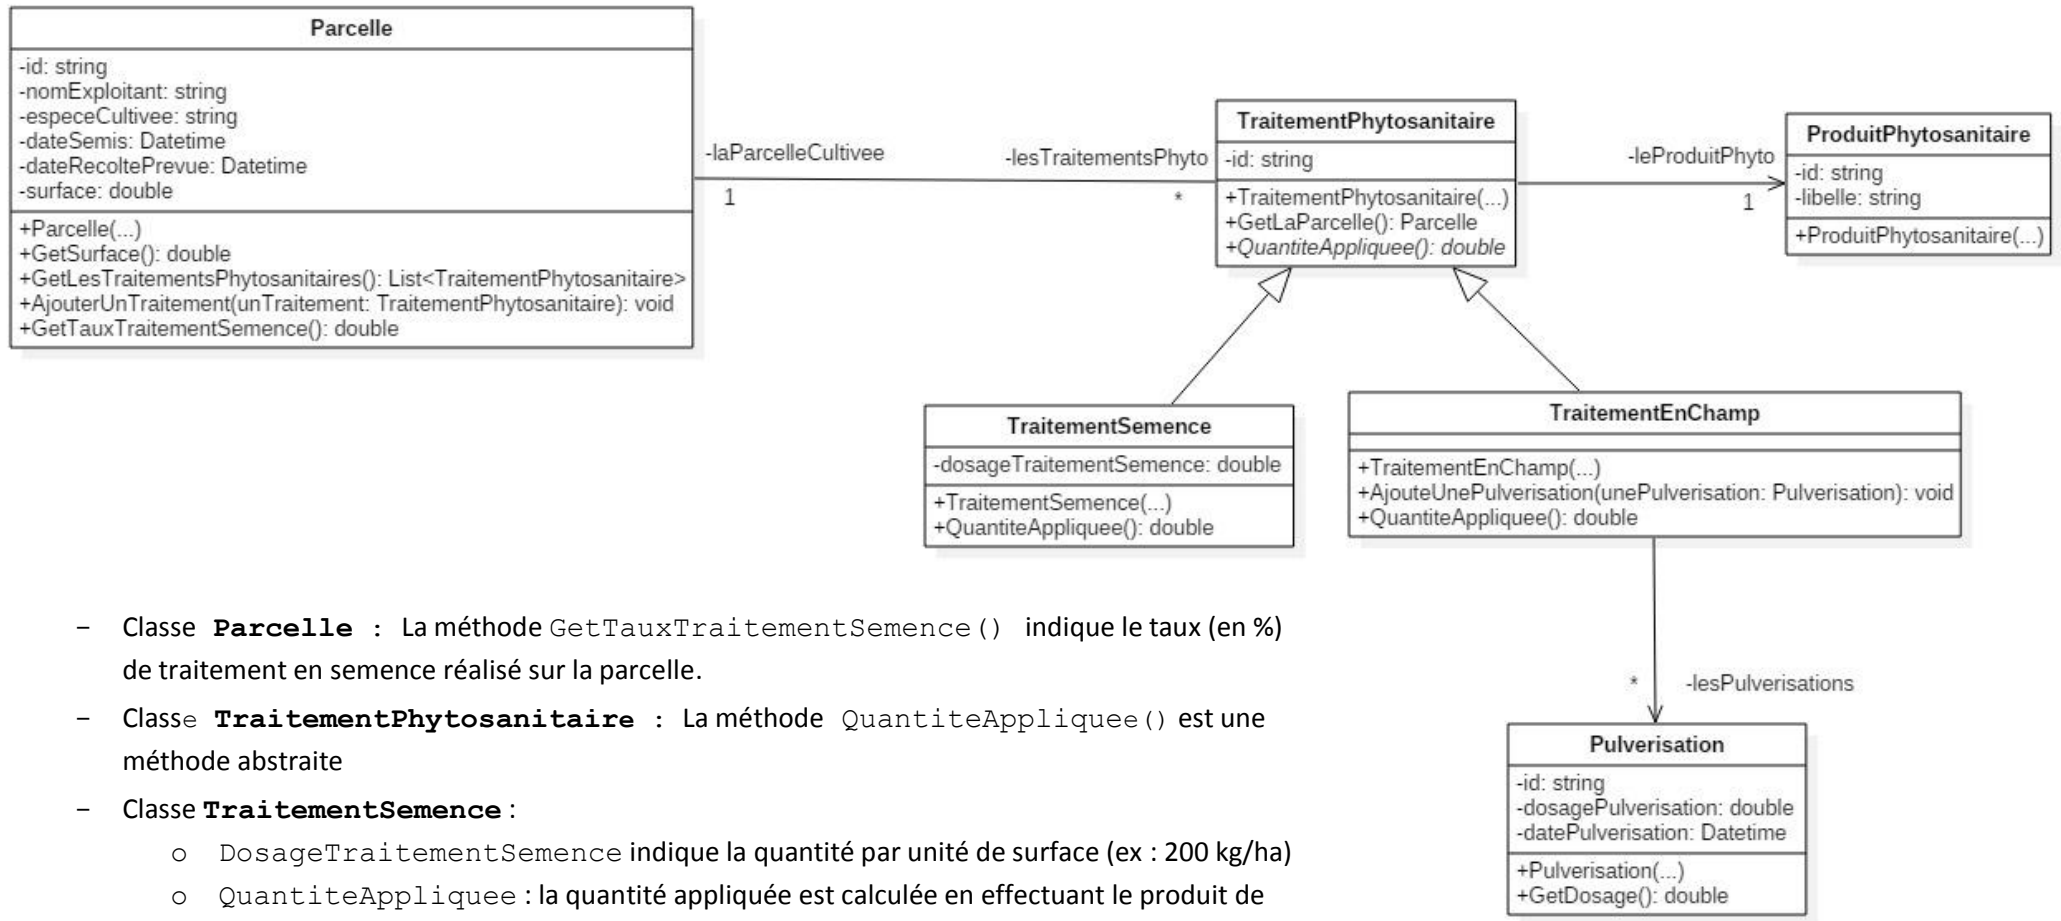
Parcelle
-id: string
-nomExploitant: string
-especeCultivee: string
-dateSemis: Datetime
-dateRecoltePrevue: Datetime
-surface: double
+Parcelle(...)
+GetSurface(): double
+GetLesTraitementsPhytosanitaires(): List<TraitementPhytosanitaire>
+AjouterUnTraitement(unTraitement: TraitementPhytosanitaire): void
+GetTauxTraitementSemence(): double

-laParcelleCultivee
1
-lesTraitementsPhyto
*

TraitementPhytosanitaire
-id: string
+TraitementPhytosanitaire(...)
+GetLaParcelle(): Parcelle
+QuantiteAppliquee(): double

-leProduitPhyto
1

ProduitPhytosanitaire
-id: string
-libelle: string
+ProduitPhytosanitaire(...)

TraitementSemence
-dosageTraitementSemence: double
+TraitementSemence(...)
+QuantiteAppliquee(): double

TraitementEnChamp
+TraitementEnChamp(...)
+AjouteUnePulverisation(unePulverisation: Pulverisation): void
+QuantiteAppliquee(): double

*
-lesPulverisations

Pulverisation
-id: string
-dosagePulverisation: double
-datePulverisation: Datetime
+Pulverisation(...)
+GetDosage(): double

– Classe **Parcelle** : La méthode GetTauxTraitementSemence() indique le taux (en %) de traitement en semence réalisé sur la parcelle.
– Classe **TraitementPhytosanitaire** : La méthode QuantiteAppliquee() est une méthode abstraite
– Classe **TraitementSemence** :
o DosageTraitementSemence indique la quantité par unité de surface (ex : 200 kg/ha)
o QuantiteAppliquee : la quantité appliquée est calculée en effectuant le produit de